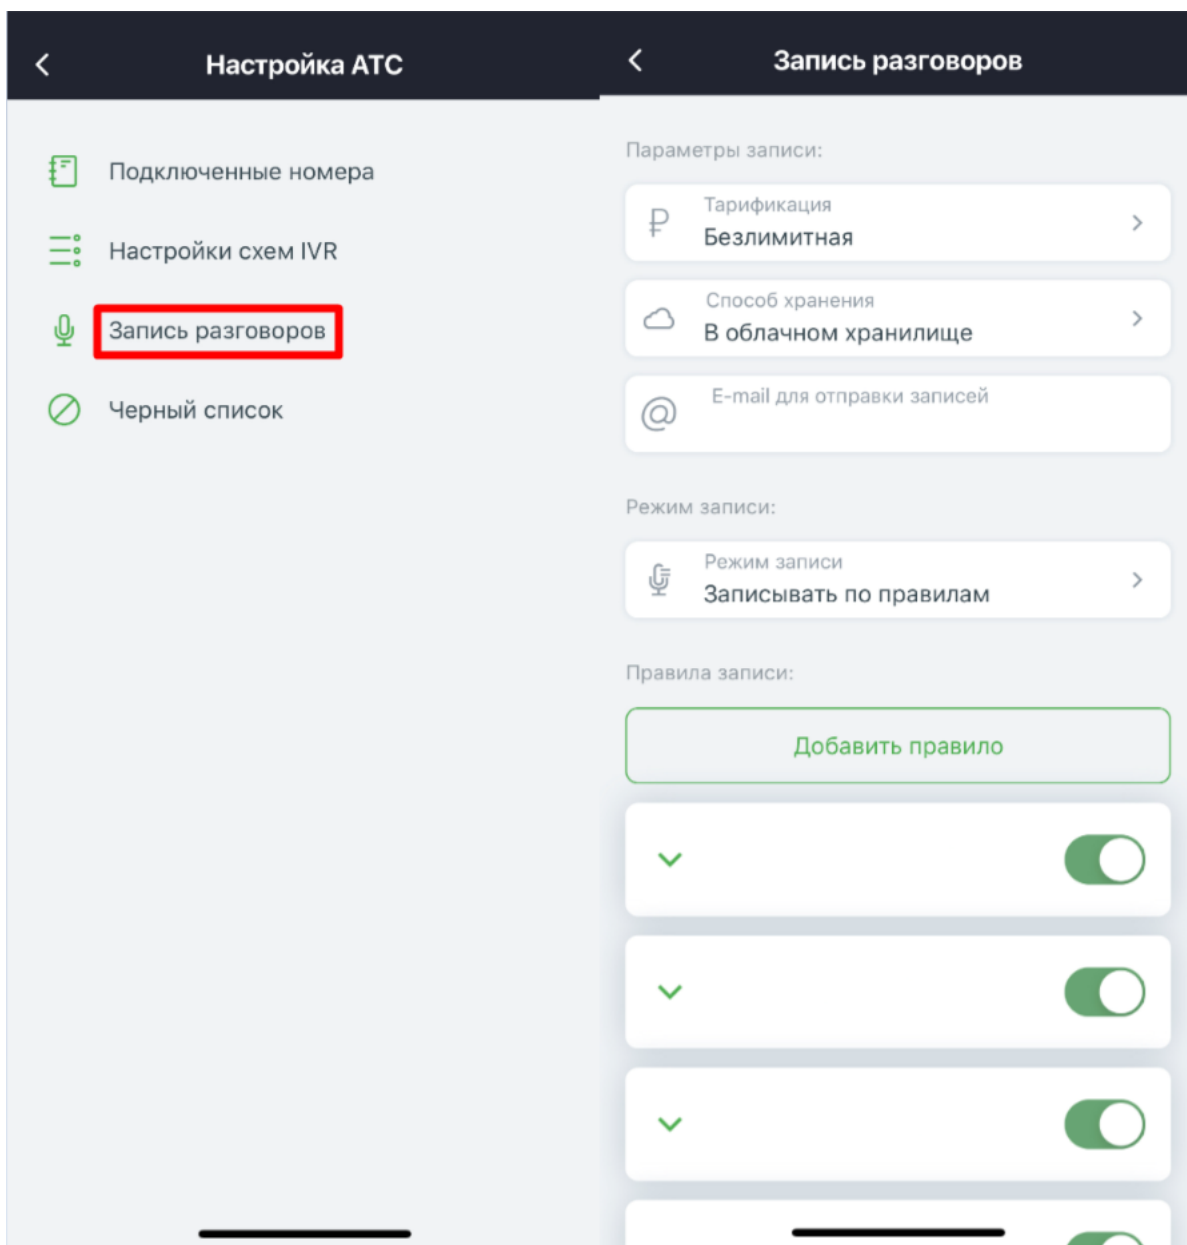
Настройка АТС

Подключенные номера

Настройки схем IVR

Запись разговоров

Черный список

Запись разговоров

Параметры записи:

Тарификация
Безлимитная

Способ хранения
В облачном хранилище

E-mail для отправки записей

Режим записи:

Режим записи
Записывать по правилам

Правила записи:

Добавить правило